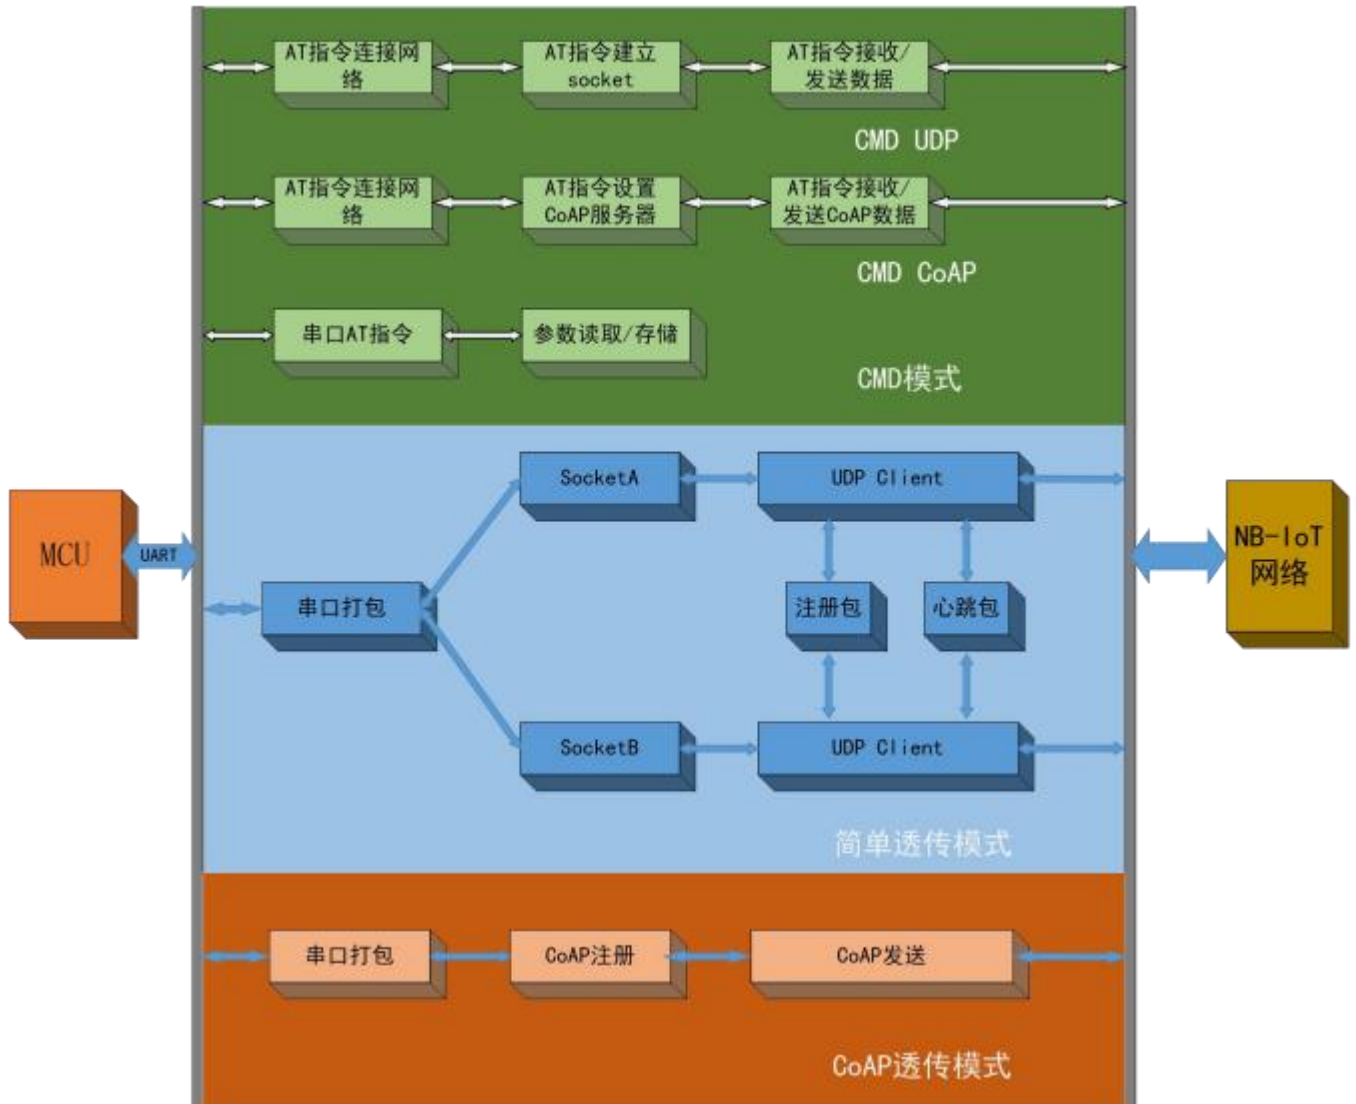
AT指令连接网络
AT指令建立socket
AT指令接收/发送数据
CMD UDP

AT指令连接网络
AT指令设置CoAP服务器
AT指令接收/发送CoAP数据
CMD CoAP

串口AT指令
参数读取/存储
CMD模式

MCU
UART

串口打包
SocketA
UDP Client
注册包
心跳包
SocketB
UDP Client
简单透传模式

NB-IoT网络

串口打包
CoAP注册
CoAP发送
CoAP透传模式